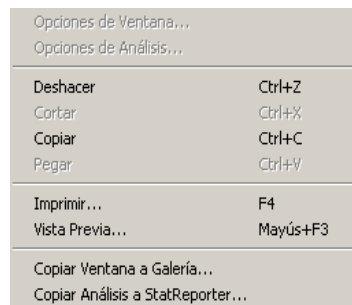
Opciones de Ventana...
Opciones de Análisis...

| | |
|---|---|
| Deshacer | Ctrl+Z |
| Cortar | Ctrl+X |
| Copiar | Ctrl+C |
| Pegar | Ctrl+V |
| Imprimir... | F4 |
| Vista Previa... | Mayús+F3 |

Copiar Ventana a Galería...
Copiar Análisis a StatReporter...